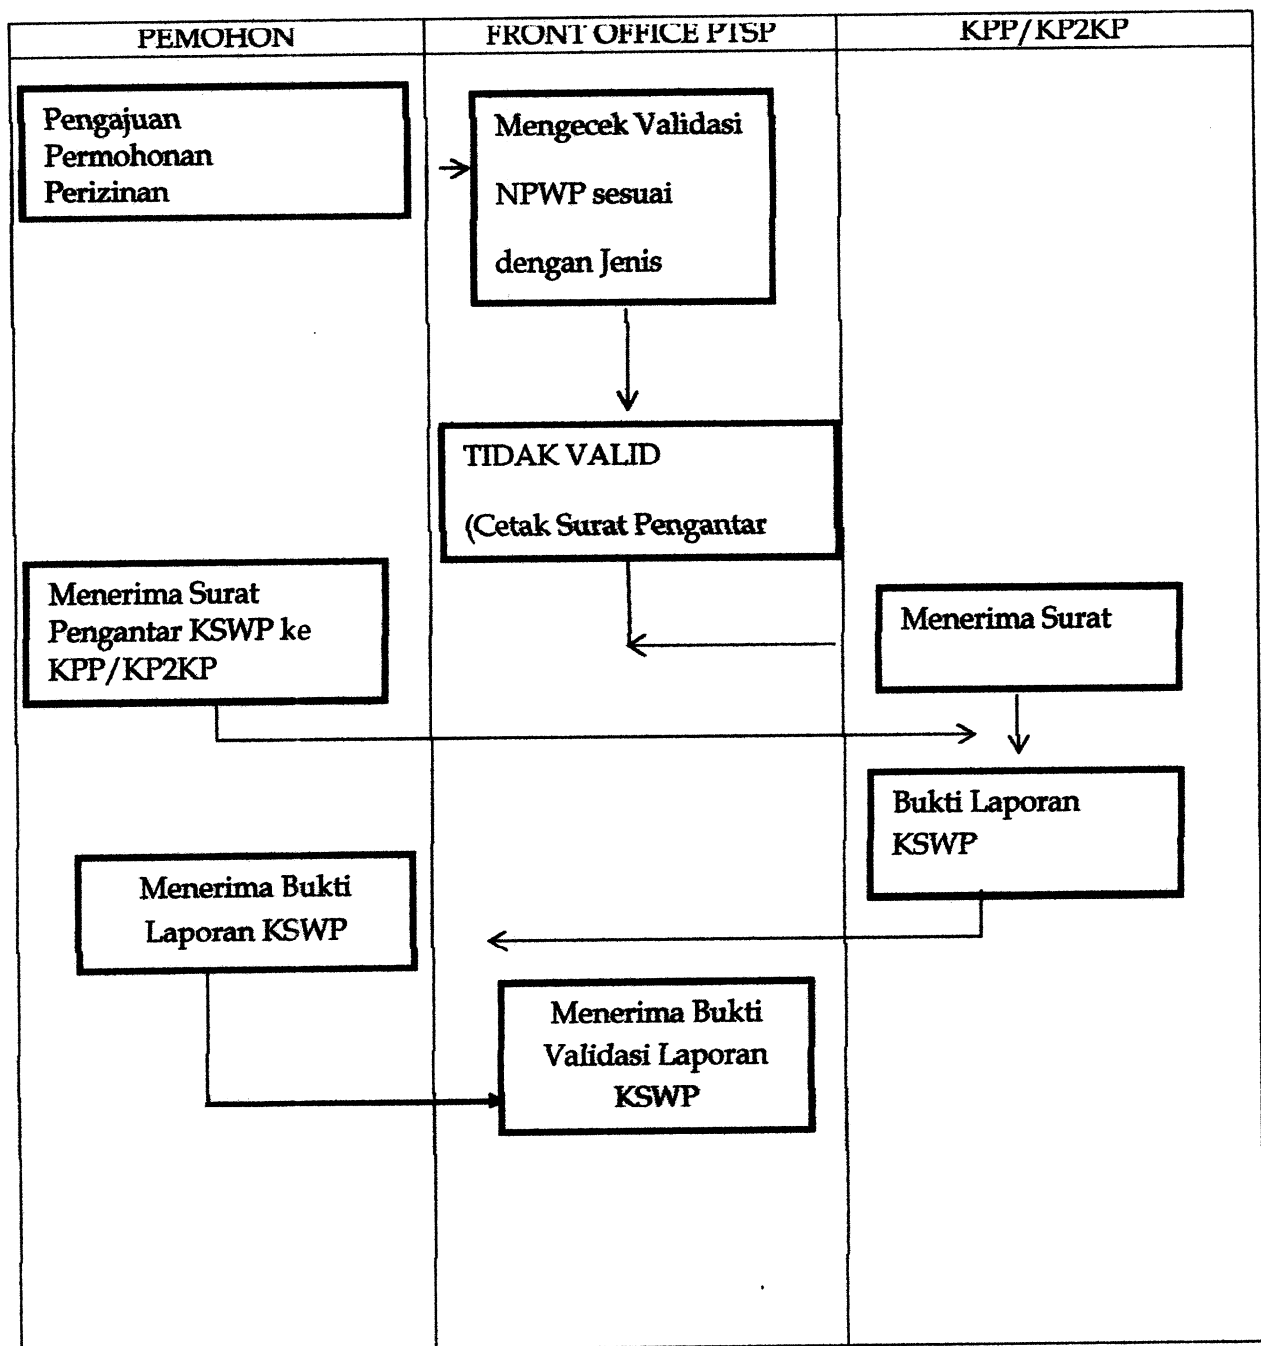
PEMOHON

FRONT OFFICE PTSP

KPP/KP2KP

Pengajuan Permohonan Perizinan

Mengecek Validasi NPWP sesuai dengan Jenis

TIDAK VALID (Cetak Surat Pengantar

Menerima Surat Pengantar KSWP ke KPP/KP2KP

Menerima Surat

Bukti Laporan KSWP

Menerima Bukti Laporan KSWP

Menerima Bukti Validasi Laporan KSWP